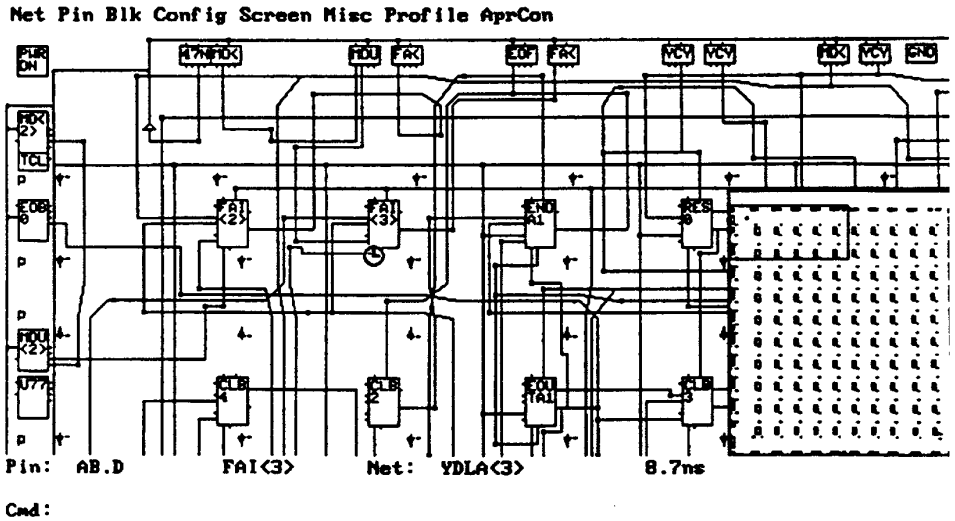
Net Pin Blk Config Screen Misc Profile AprCon

PWR ON

47NMDK

MDU

FAK

EOF

FAK

VCV

VCV

MDK

VCV

GND

MDK <2>

TCL

EOB 0

MDU <2>

U77

FAI <2>

FAI <3>

END A1

RES 0

CLB 4

CLB 2

EQU TA1

CLB 3

Pin: AB.D FAI<3> Net: YDLA<3> 8.7ns

Cmd: